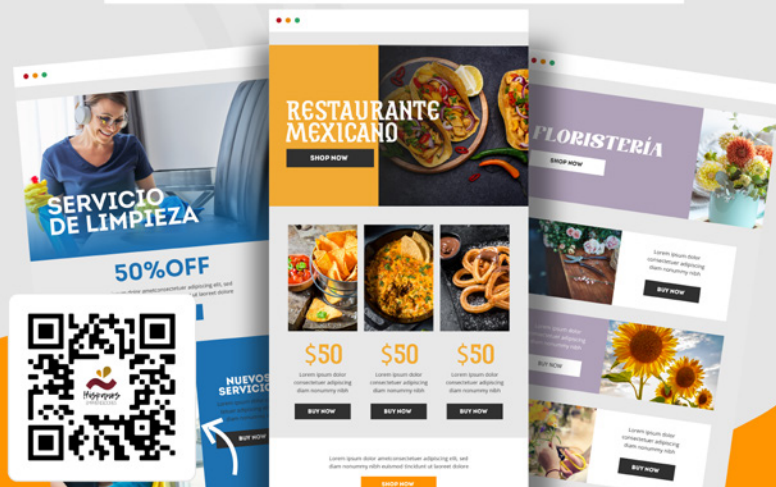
SERVICIO DE LIMPIEZA

50%OFF

Lorem ipsum dolor ameiconsectetuer adipiscing elit, sed diam nonummy nibh euismod tincidunt ut laoreet dolore

NUEVOS SERVICIOS

BUY NOW

Hispanos

RESTAURANTE MEXICANO

SHOP NOW

$50

Lorem ipsum dolor consectetuer adipiscing diam nonummy nibh

BUY NOW

$50

Lorem ipsum dolor consectetuer adipiscing diam nonummy nibh

BUY NOW

$50

Lorem ipsum dolor consectetuer adipiscing diam nonummy nibh

BUY NOW

Lorem ipsum dolor ameiconsectetuer adipiscing elit, sed diam nonummy nibh euismod tincidunt ut laoreet dolore

SHOP NOW

FLORISTERÍA

SHOP NOW

Lorem ipsum dolor consectetuer adipiscing diam nonummy nibh

BUY NOW

BUY NOW

BUY NOW